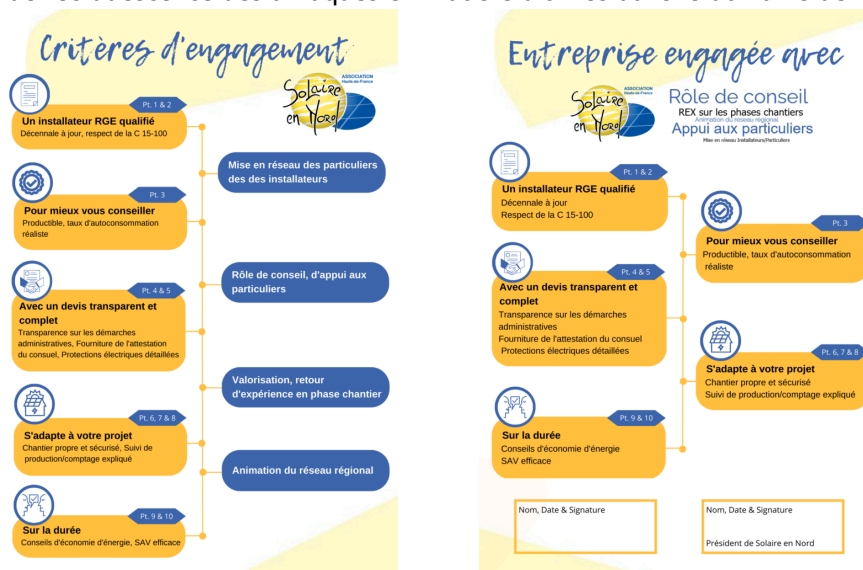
Critères d'engagement

ASSOCIATION Hauts-de-France
Solaire en Nord

Pt. 1 & 2
Un installateur RGE qualifié
Décennale à jour, respect de la C 15-100

Pt. 3
Pour mieux vous conseiller
Productible, taux d'autoconsommation réaliste

Pt. 4 & 5
Avec un devis transparent et complet
Transparence sur les démarches administratives, Fourniture de l'attestation du consuel, Protections électriques détaillées

Pt. 6, 7 & 8
S'adapte à votre projet
Chantier propre et sécurisé, Suivi de production/comptage expliqué

Pt. 9 & 10
Sur la durée
Conseils d'économie d'énergie, SAV efficace

Mise en réseau des particuliers des des installateurs

Rôle de conseil, d'appui aux particuliers

Valorisation, retour d'expérience en phase chantier

Animation du réseau régional

Entreprise engagée avec

ASSOCIATION Hauts-de-France
Solaire en Nord

Rôle de conseil
REX sur les phases chantiers
Animation du réseau régional
Appui aux particuliers
Mise en réseau Installateurs/Particuliers

Pt. 1 & 2
Un installateur RGE qualifié
Décennale à jour
Respect de la C 15-100

Pt. 3
Pour mieux vous conseiller
Productible, taux d'autoconsommation réaliste

Pt. 4 & 5
Avec un devis transparent et complet
Transparence sur les démarches administratives
Fourniture de l'attestation du consuel
Protections électriques détaillées

Pt. 6, 7 & 8
S'adapte à votre projet
Chantier propre et sécurisé
Suivi de production/comptage expliqué

Pt. 9 & 10
Sur la durée
Conseils d'économie d'énergie
SAV efficace

Nom, Date & Signature

Nom, Date & Signature

Président de Solaire en Nord